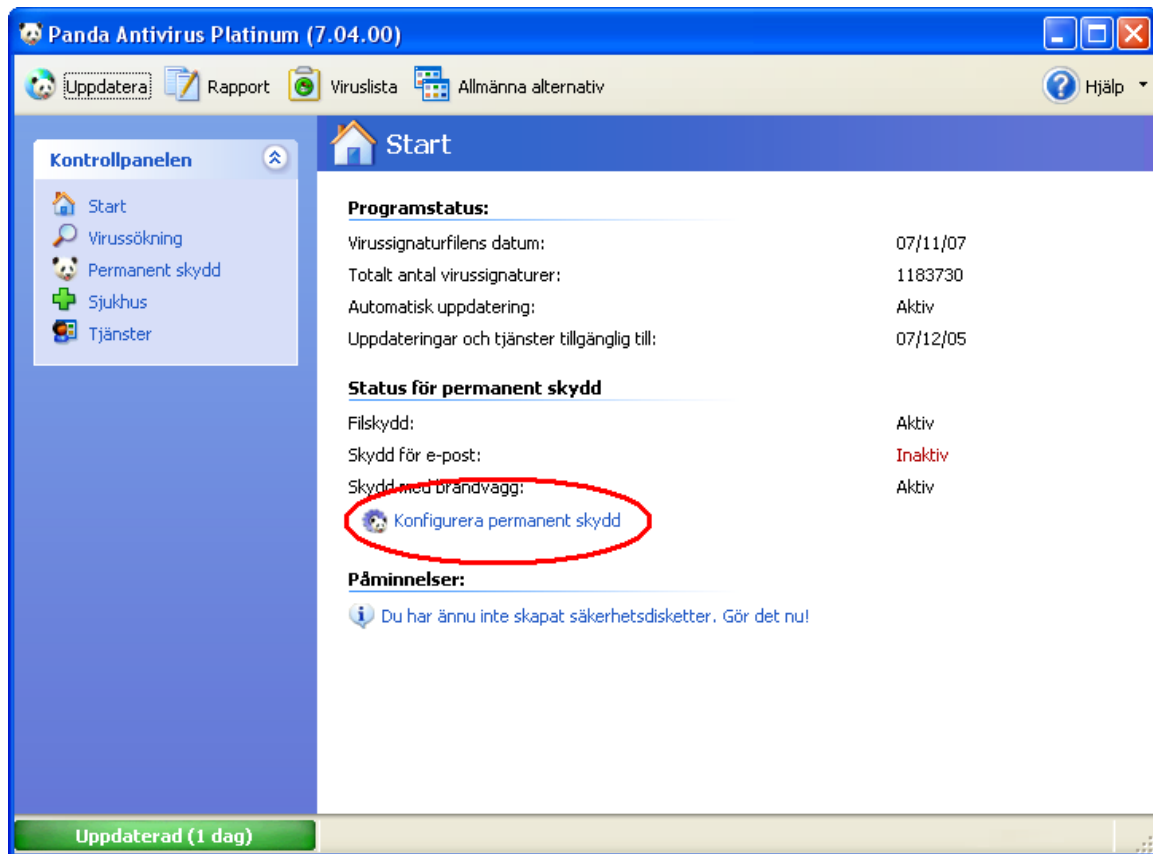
Panda Antivirus Platinum (7.04.00)

Uppdatera Rapport Viruslista Allmänna alternativ Hjälp

Kontrollpanelen

Start
Virussökning
Permanent skydd
Sjukhus
Tjänster

Start

Programstatus:

| | |
|---|---|
| Virussignaturfilens datum: | 07/11/07 |
| Totalt antal virussignaturer: | 1183730 |
| Automatisk uppdatering: | Aktiv |
| Uppdateringar och tjänster tillgänglig till: | 07/12/05 |

Status för permanent skydd

| | |
|---|---|
| Filskydd: | Aktiv |
| Skydd för e-post: | Inaktiv |
| Skydd med brandvägg: | Aktiv |

Konfigurera permanent skydd

Påminnelser:

Du har ännu inte skapat säkerhetsdisketter. Gör det nu!

Uppdaterad (1 dag)